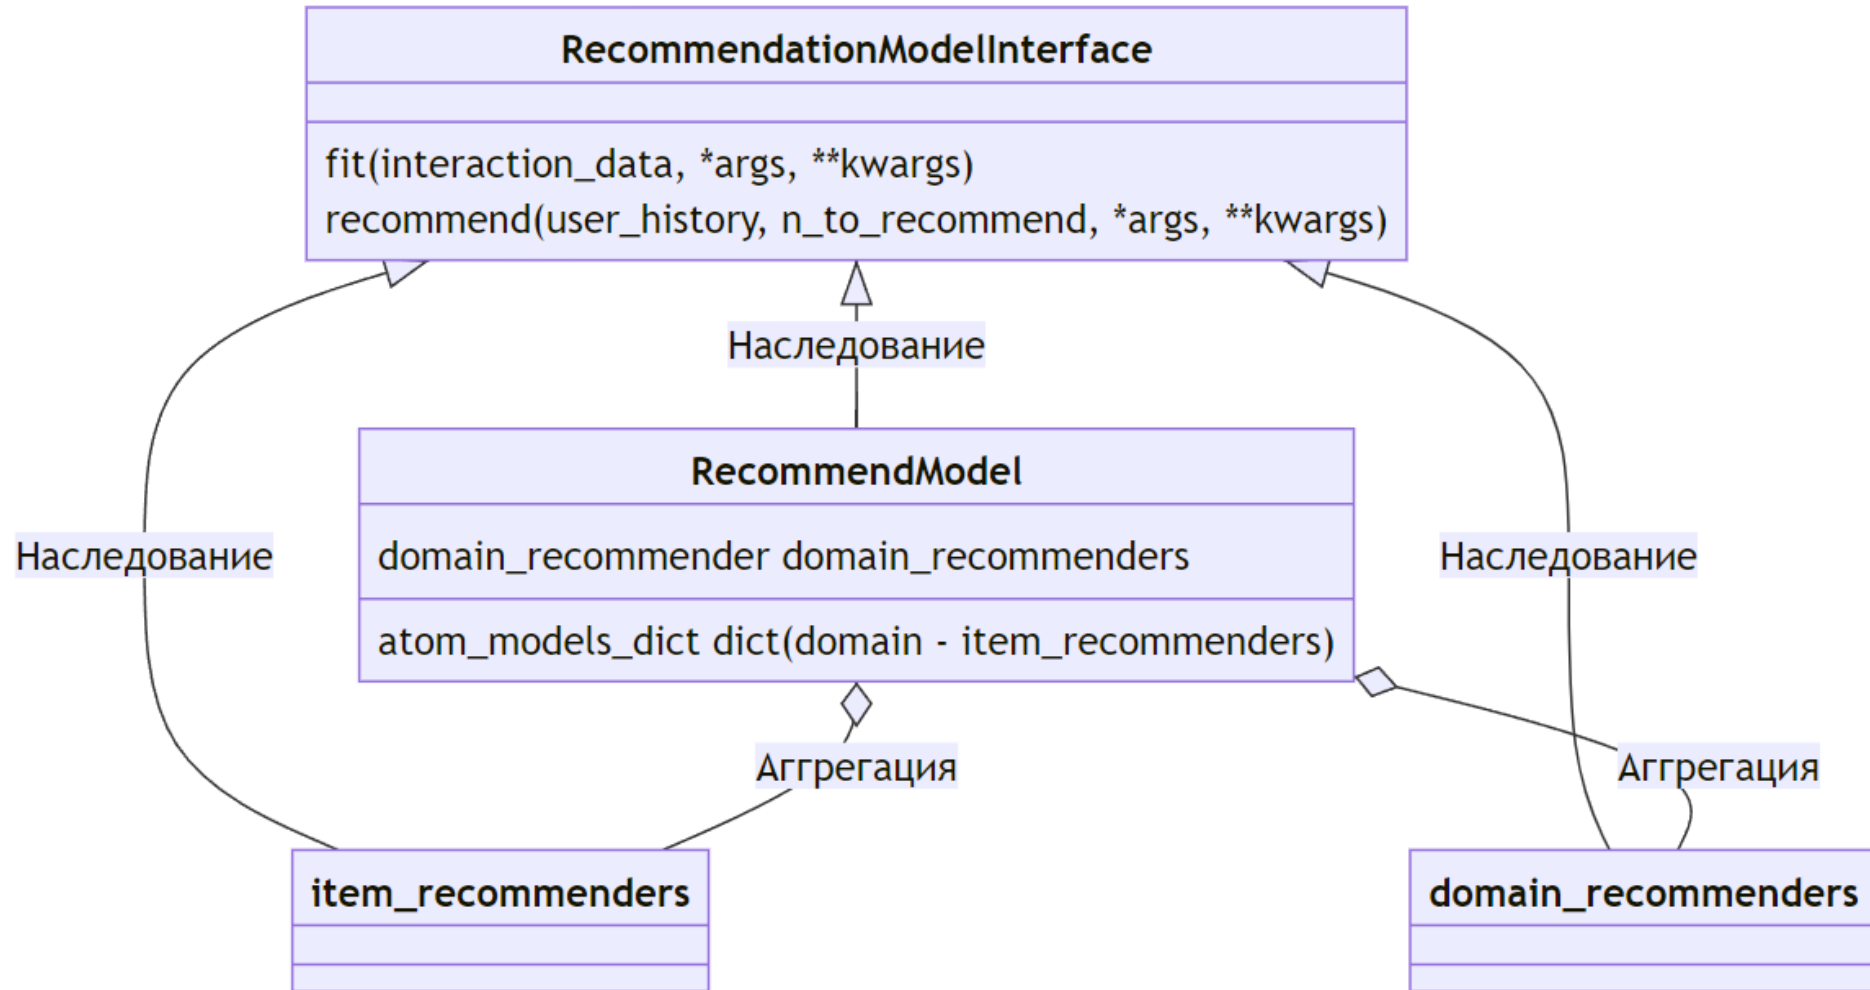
RecommendationModelInterface

fit(interaction_data, *args, **kwargs)
recommend(user_history, n_to_recommend, *args, **kwargs)

Наследование

Наследование

Наследование

RecommendModel

domain_recommender domain_recommenders

atom_models_dict dict(domain - item_recommenders)

Аггрегация

Аггрегация

item_recommenders

domain_recommenders